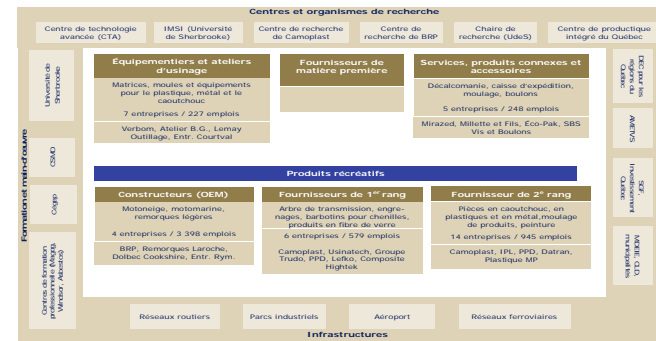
Centres et organismes de recherche

Centre de technologie avancée (CTA)

IMSI (Université de Sherbrooke)

Centre de recherche de Camoplast

Centre de recherche de BRP

Chaire de recherche (UdeS)

Centre de productique intégré du Québec

Formation et main-d'œuvre

Université de Sherbrooke

CSMO

Cégep

Centres de formation professionnelle (Magog, Windsor, Asbestos)

Équipementiers et ateliers d'usinage

Matrices, moules et équipements pour le plastique, métal et le caoutchouc

7 entreprises / 227 emplois

Verbom, Atelier B.G., Lemay Outillage, Entr. Courtval

Fournisseurs de matière première

Services, produits connexes et accessoires

Décalcomanie, caisse d'expédition, moulage, boulons

5 entreprises / 248 emplois

Mirazed, Millette et Fils, Éco-Pak, SBS Vis et Boulons

Produits récréatifs

Constructeurs (OEM)

Motoneige, motomarine, remorques légères

4 entreprises / 3 398 emplois

BRP, Remorques Laroche, Dolbec Cookshire, Entr. Rym.

Fournisseurs de 1$^{er}$ rang

Arbre de transmission, engrenages, barbotins pour chenilles, produits en fibre de verre

6 entreprises / 579 emplois

Camoplast, Usinatech, Groupe Trudo, PPD, Lefko, Composite Hightek

Fournisseurs de 2$^{e}$ rang

Pièces en caoutchouc, en plastiques et en métal, moulage de produits, peinture

14 entreprises / 945 emplois

Camoplast, IPL, PPD, Datran, Plastique MP

DEC pour les régions du Québec

AMEVS

SGF Investissement Québec

MDEIE, CLD, municipalités

Réseaux routiers

Parcs industriels

Aéroport

Réseaux ferroviaires

Infrastructures